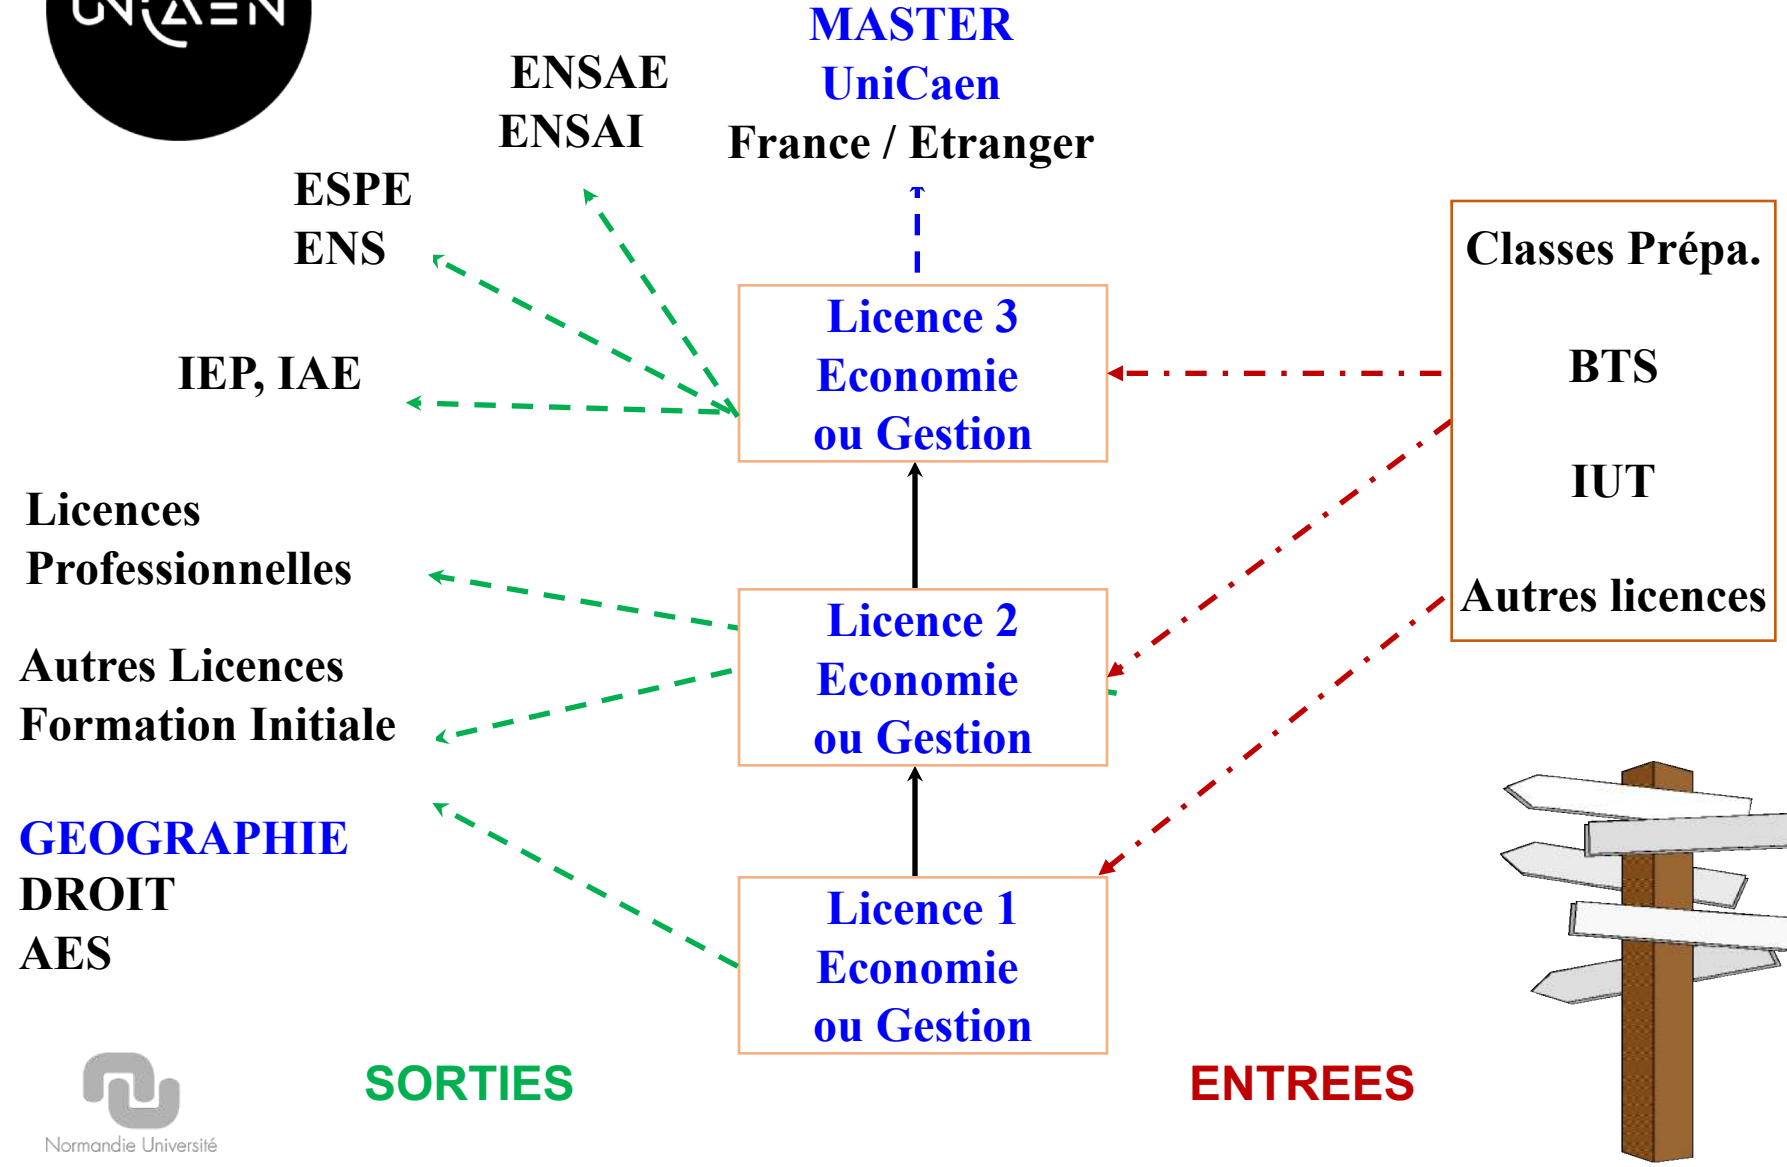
UNICAEN

ENSAE
ENSAI

MASTER
UniCaen
France / Etranger

ESPE
ENS

IEP, IAE

Licences Professionnelles

Autres Licences Formation Initiale

GEOGRAPHIE
DROIT
AES

Licence 3
Economie
ou Gestion

Licence 2
Economie
ou Gestion

Licence 1
Economie
ou Gestion

Classes Prépa.

BTS

IUT

Autres licences

Normandie Université

SORTIES

ENTREES